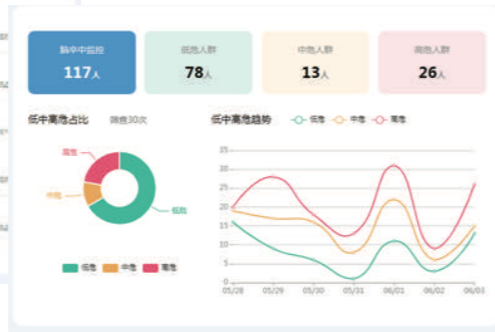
脑卒中监控
117人

低危人群
78人

中危人群
13人

高危人群
26人

低中高危占比 随查30次

高危
中危
低危

低危 中危 高危

低中高危趋势 低危 中危 高危

35
30
25
20
15
10
5
0

05/28 05/29 05/30 05/31 06/01 06/02 06/03